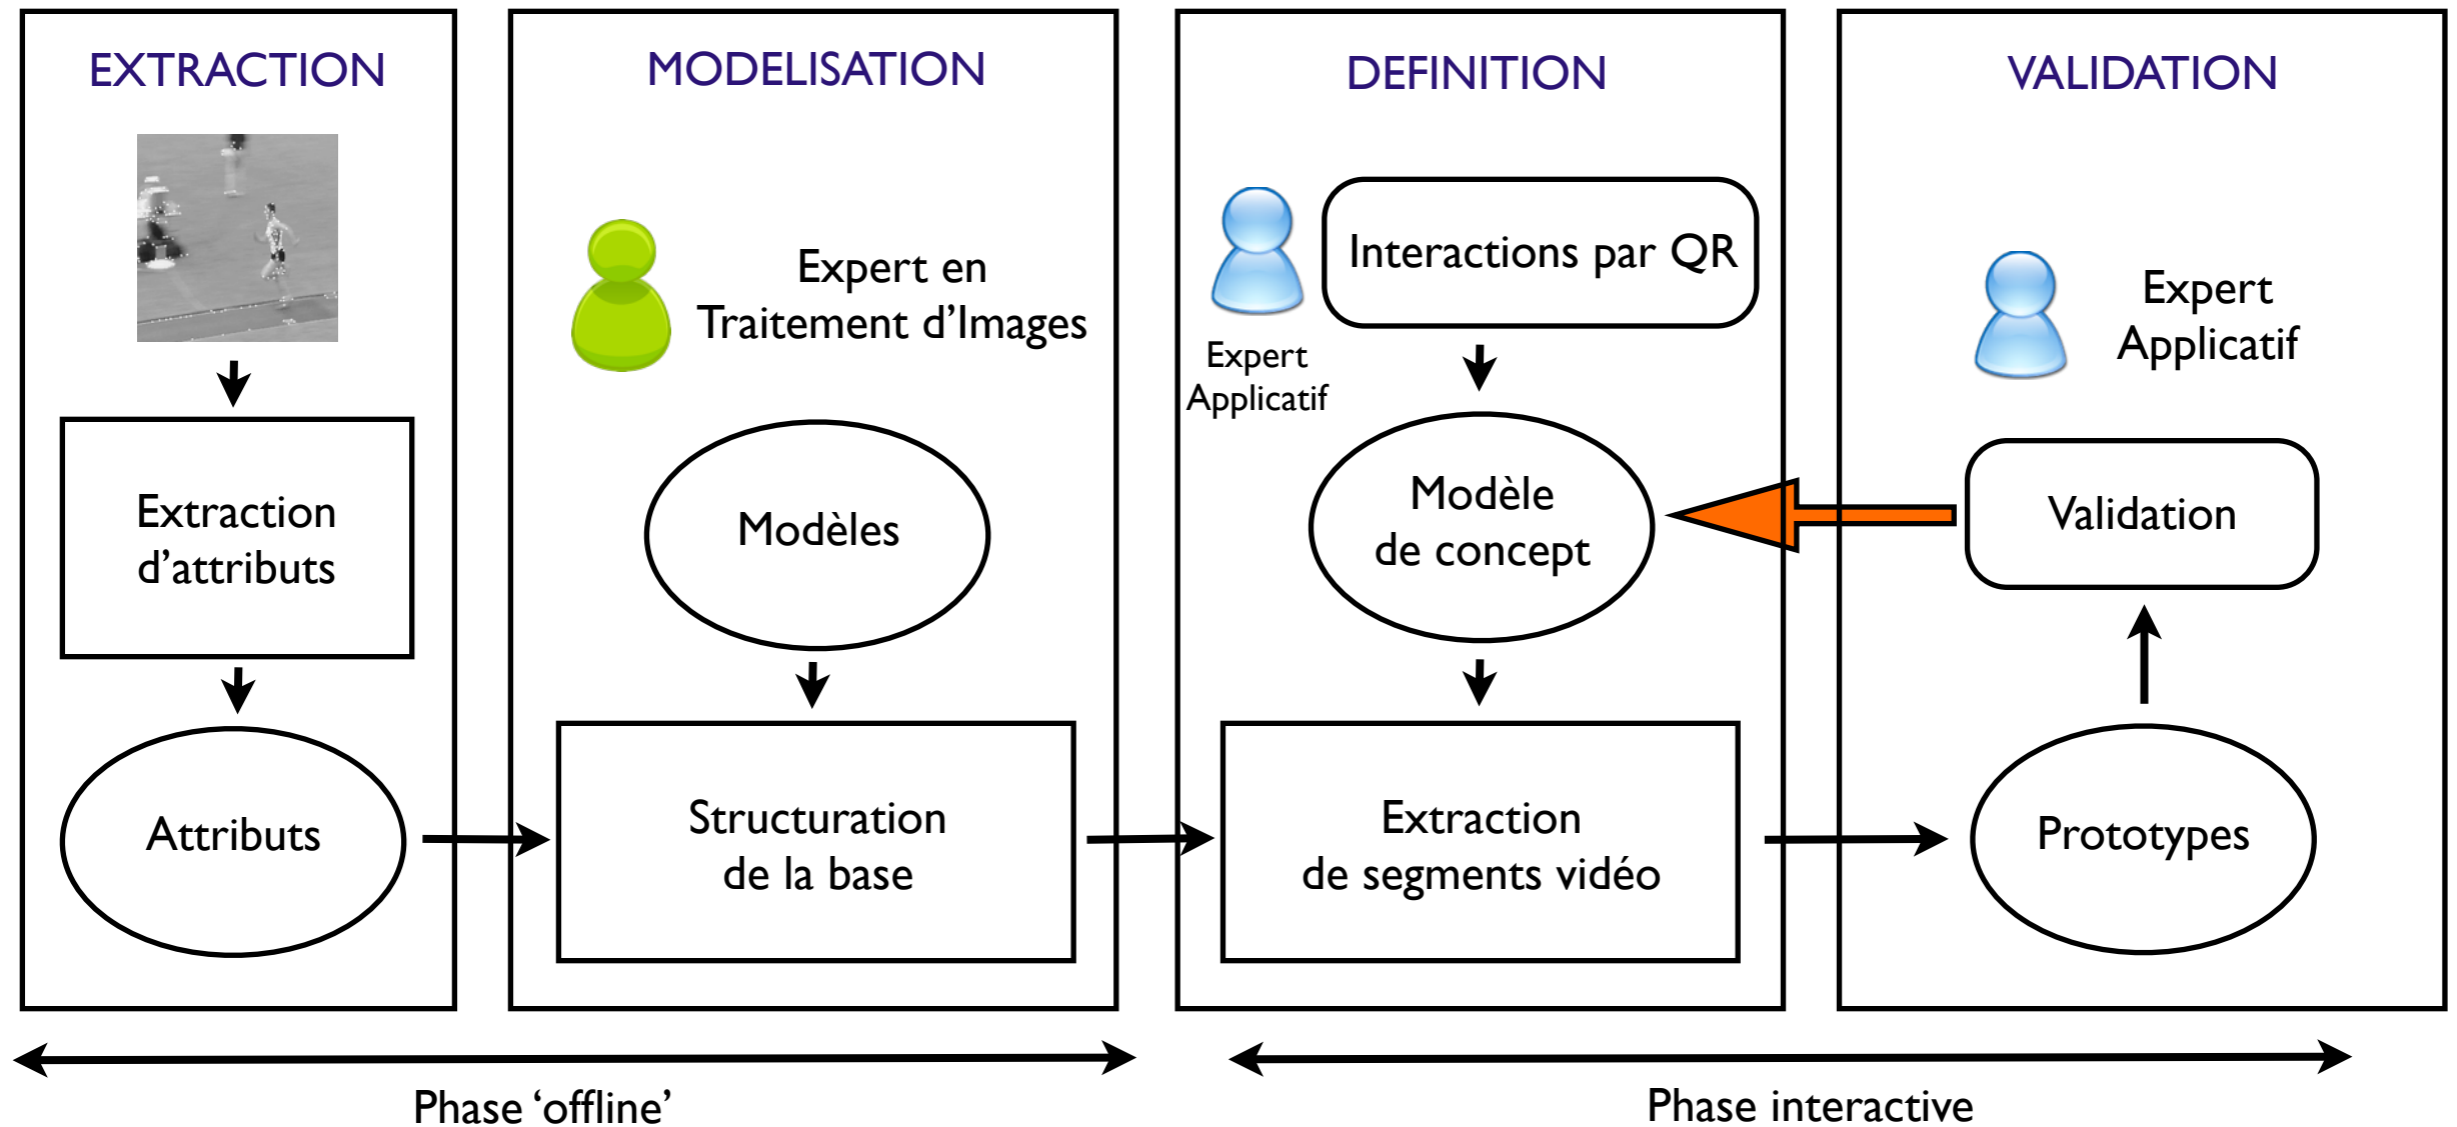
EXTRACTION

Extraction d'attributs

Attributs

MODELISATION

Expert en Traitement d'Images

Modèles

Structuration de la base

DEFINITION

Expert Applicatif

Interactions par QR

Modèle de concept

Extraction de segments vidéo

VALIDATION

Expert Applicatif

Validation

Prototypes

Phase 'offline'

Phase interactive